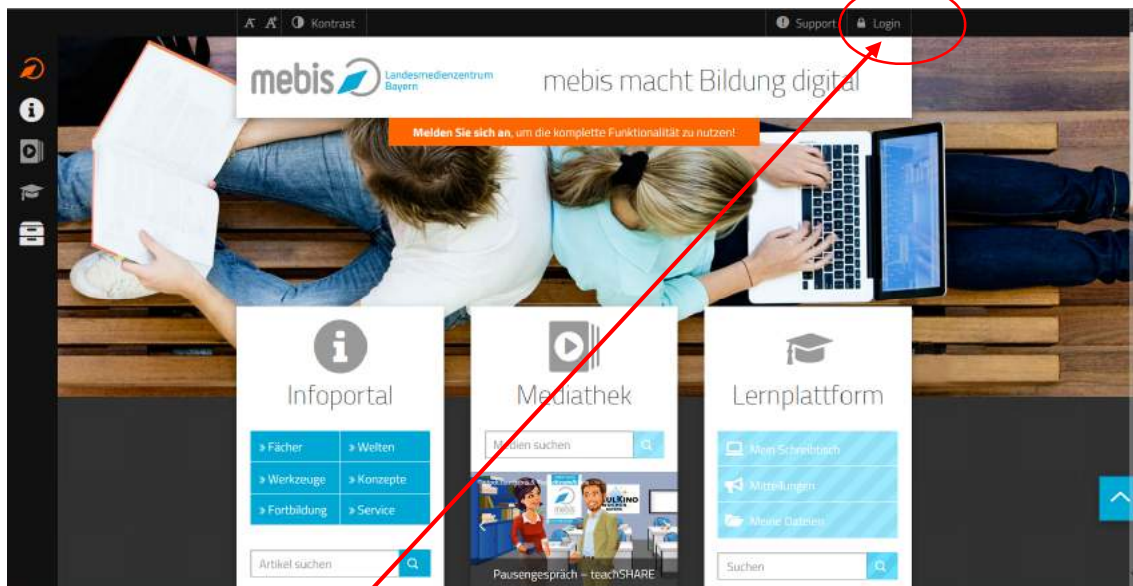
A A Kontrast

Support Login

mebis Landesmedienzentrum Bayern

mebis macht Bildung digital

Melden Sie sich an, um die komplette Funktionalität zu nutzen!

Infoportal

» Fächer
» Welten
» Werkzeuge
» Konzepte
» Fortbildung
» Service

Artikel suchen

Mediathek

Medien suchen

mebis

SCHULKINO

Pausengespräch – teachSHARE

Lernplattform

Mein Schreibtisch

Mitteilungen

Meine Dateien

Suchen